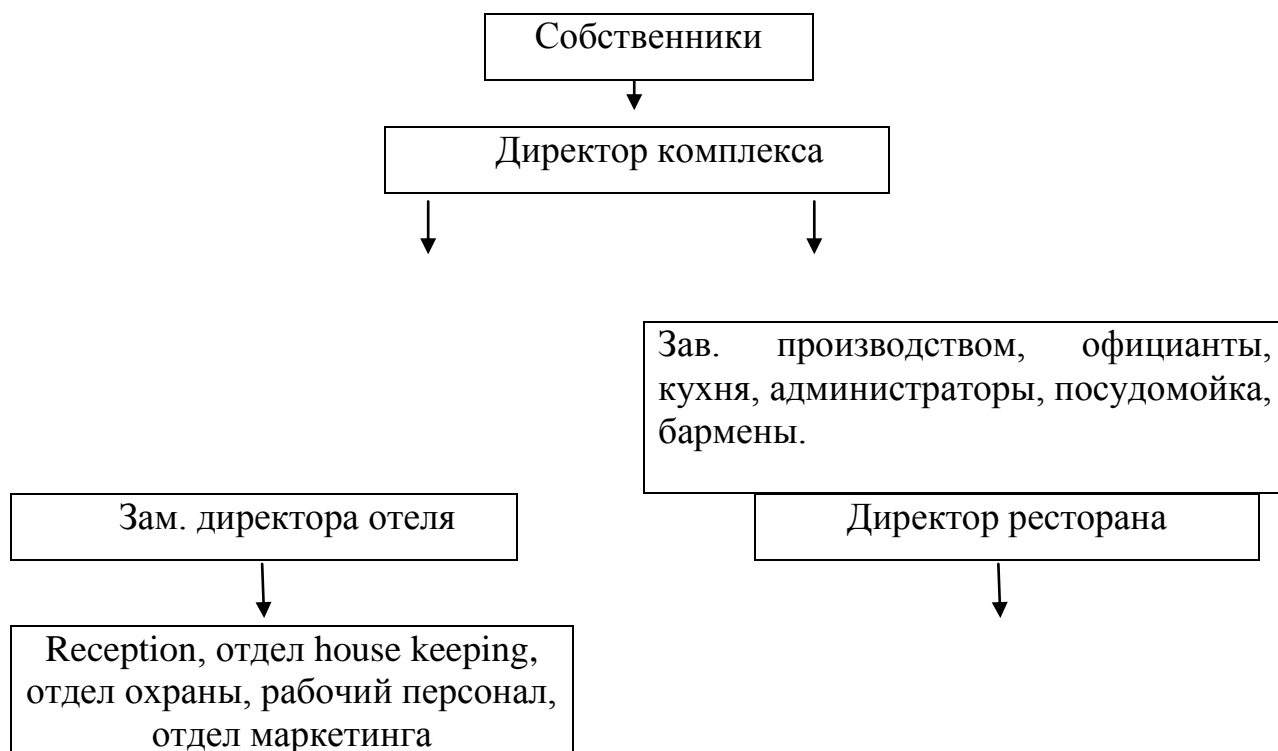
Собственники

Директор комплекса

Зав. производством, официанты, кухня, администраторы, посудомойка, бармены.

Зам. директора отеля

Директор ресторана

Reception, отдел house keeping, отдел охраны, рабочий персонал, отдел маркетинга